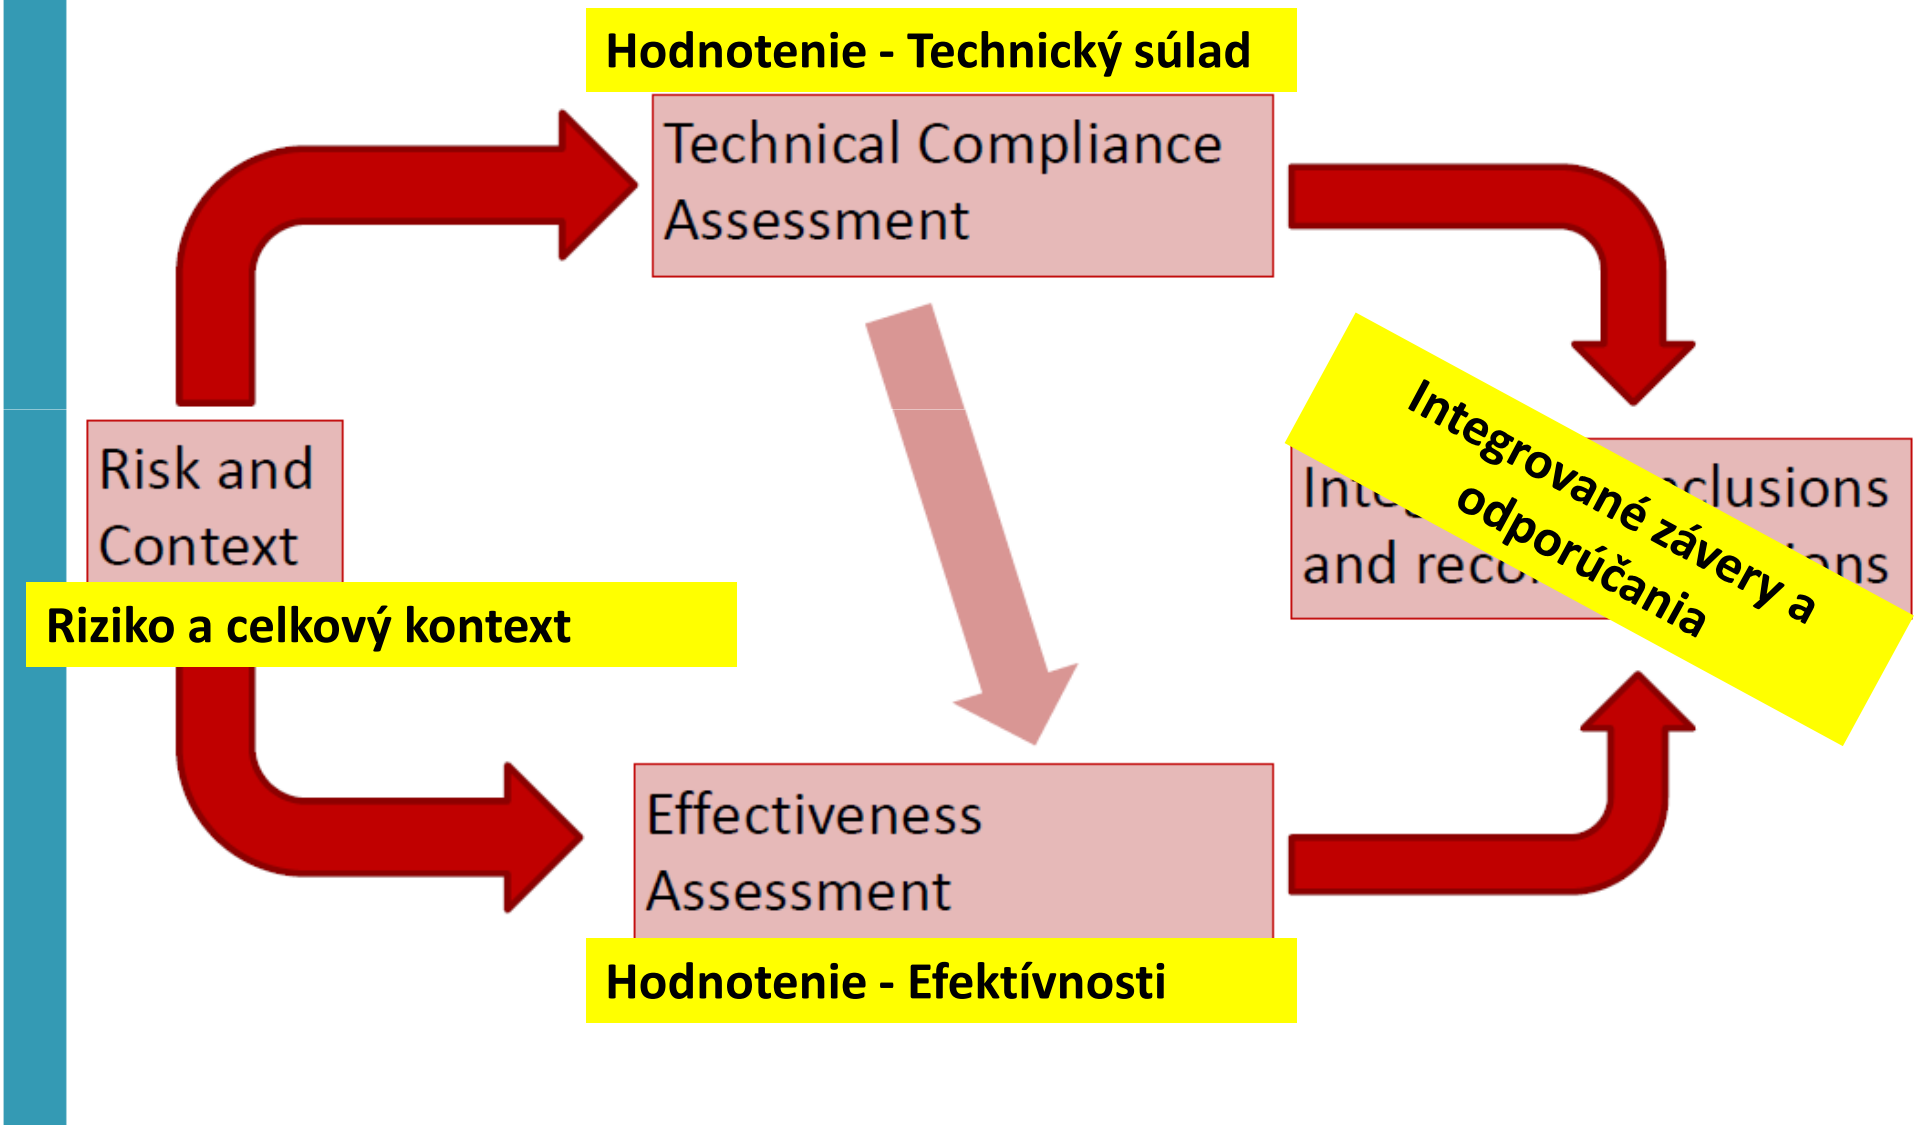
Hodnotenie - Technický súlad

Technical Compliance Assessment

Risk and Context

Riziko a celkový kontext

Inte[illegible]clusions and reco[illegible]ons

Integrované závery a odporúčania

Effectiveness Assessment

Hodnotenie - Efektívnosti